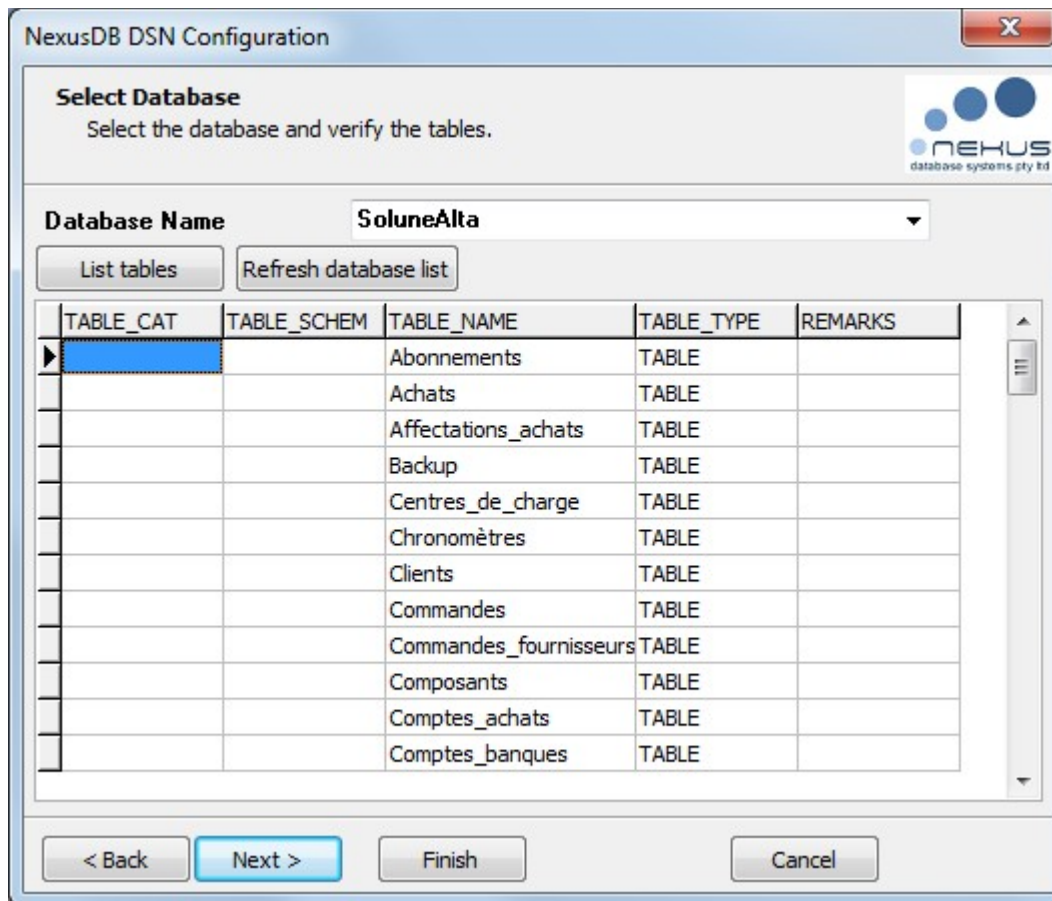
NexusDB DSN Configuration

Select Database
Select the database and verify the tables.

NEXUS
database systems pty ltd

Database Name SoluneAlta

List tables Refresh database list

| TABLE_CAT | TABLE_SCHEM | TABLE_NAME | TABLE_TYPE | REMARKS |
|---|---|---|---|---|
| | | Abonnements | TABLE | |
| | | Achats | TABLE | |
| | | Affectations_achats | TABLE | |
| | | Backup | TABLE | |
| | | Centres_de_charge | TABLE | |
| | | Chronomètres | TABLE | |
| | | Clients | TABLE | |
| | | Commandes | TABLE | |
| | | Commandes_fournisseurs | TABLE | |
| | | Composants | TABLE | |
| | | Comptes_achats | TABLE | |
| | | Comptes_banques | TABLE | |

< Back Next > Finish Cancel